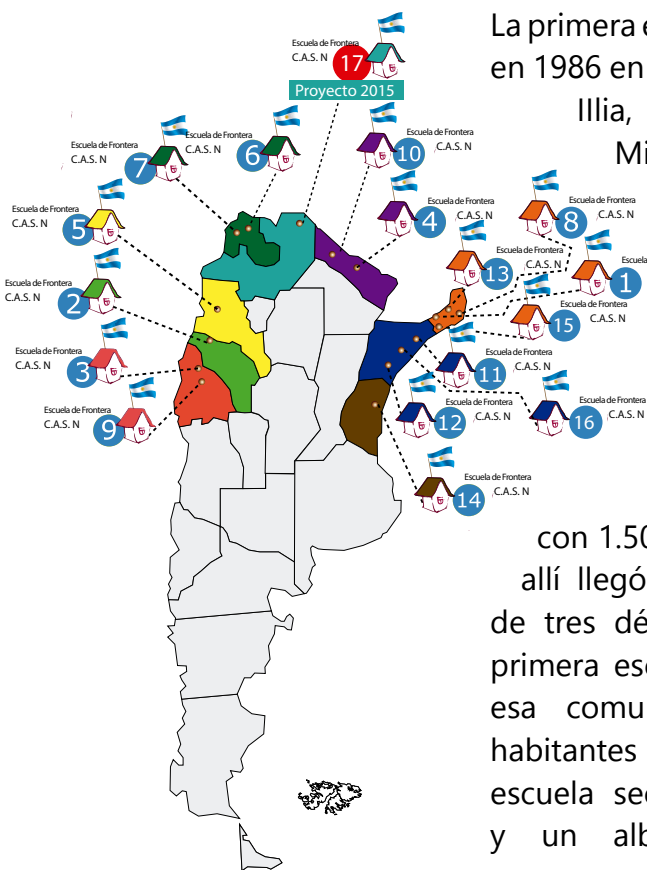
Escuela de Frontera C.A.S. N 17
Proyecto 2015
Escuela de Frontera C.A.S. N 7
Escuela de Frontera C.A.S. N 6
Escuela de Frontera C.A.S. N 10
Escuela de Frontera C.A.S. N 5
Escuela de Frontera C.A.S. N 4
Escuela de Frontera C.A.S. N 8
Escuela de Frontera C.A.S. N 13
Escuela de Frontera C.A.S. N 1
Escuela de Frontera C.A.S. N 2
Escuela de Frontera C.A.S. N 15
Escuela de Frontera C.A.S. N 3
Escuela de Frontera C.A.S. N 11
Escuela de Frontera C.A.S. N 9
Escuela de Frontera C.A.S. N 12
Escuela de Frontera C.A.S. N 16
Escuela de Frontera C.A.S. N 14

La primera e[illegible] en 1986 en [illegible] Illia, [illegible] Mi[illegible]

con 1.50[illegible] allí llegó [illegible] de tres dé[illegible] primera esc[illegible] esa comu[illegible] habitantes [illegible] escuela sec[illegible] y un alb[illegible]